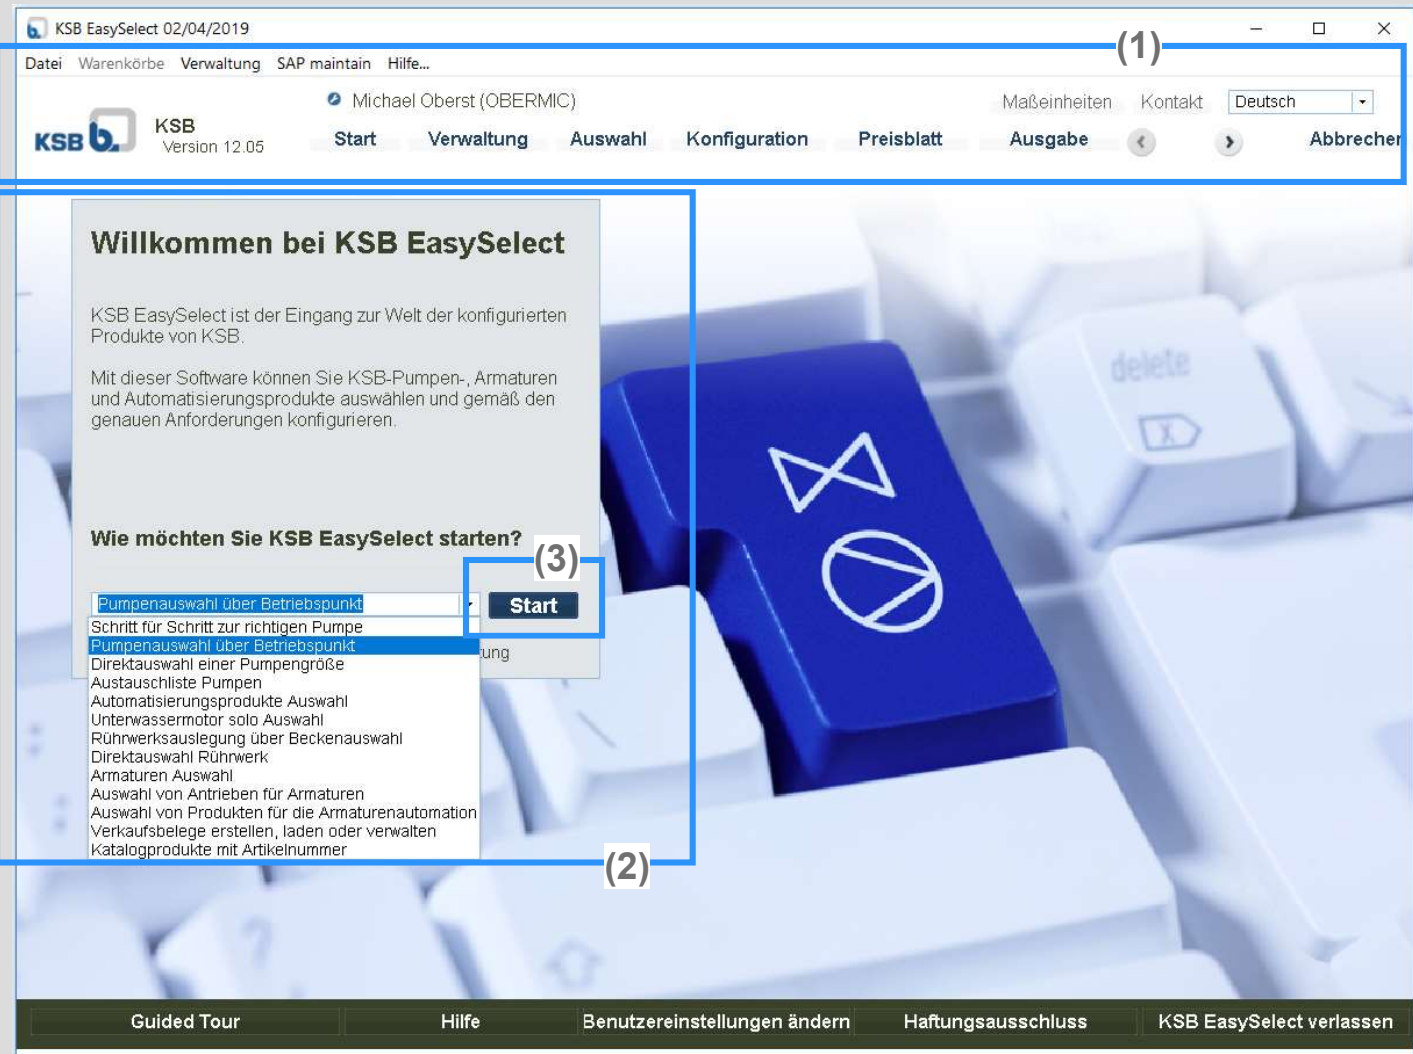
KSB EasySelect 02/04/2019

(1)

Datei Warenkörbe Verwaltung SAP maintain Hilfe...

KSB KSB Version 12.05

Michael Oberst (OBERMIC)

Maßeinheiten Kontakt Deutsch

Start Verwaltung Auswahl Konfiguration Preisblatt Ausgabe Abbrechen

Willkommen bei KSB EasySelect

KSB EasySelect ist der Eingang zur Welt der konfigurierten Produkte von KSB.

Mit dieser Software können Sie KSB-Pumpen-, Armaturen und Automatisierungsprodukte auswählen und gemäß den genauen Anforderungen konfigurieren.

Wie möchten Sie KSB EasySelect starten?

(3)

Pumpenauswahl über Betriebspunkt

Start

Schritt für Schritt zur richtigen Pumpe
Pumpenauswahl über Betriebspunkt
Direktauswahl einer Pumpengröße
Austauschliste Pumpen
Automatisierungsprodukte Auswahl
Unterwassermotor solo Auswahl
Rührwerksauslegung über Beckenauswahl
Direktauswahl Rührwerk
Armaturen Auswahl
Auswahl von Antrieben für Armaturen
Auswahl von Produkten für die Armaturenautomation
Verkaufsbelege erstellen, laden oder verwalten
Katalogprodukte mit Artikelnummer

ung

(2)

delete

Guided Tour Hilfe Benutzereinstellungen ändern Haftungsausschluss KSB EasySelect verlassen